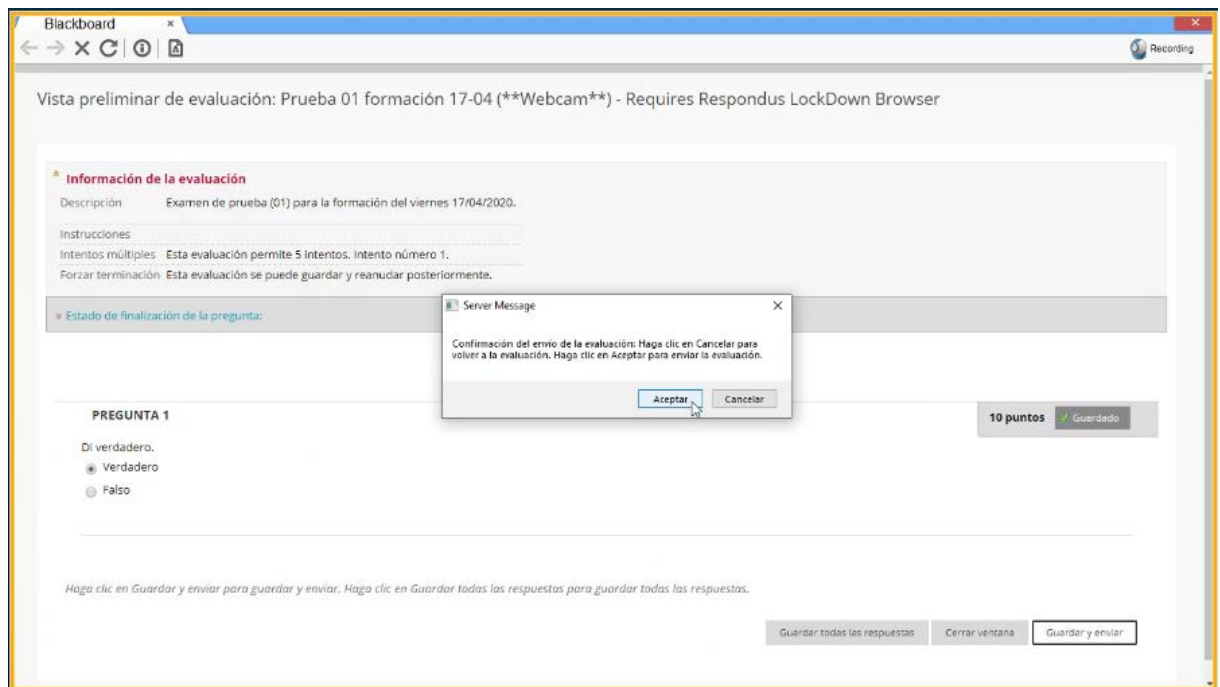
Blackboard ×

Recording

Vista preliminar de evaluación: Prueba 01 formación 17-04 (**Webcam**) - Requires Respondus LockDown Browser

* Información de la evaluación

| | |
|---|---|
| Descripción | Examen de prueba (01) para la formación del viernes 17/04/2020. |
| Instrucciones | |
| Intentos múltiples | Esta evaluación permite 5 intentos. Intento número 1. |
| Forzar terminación | Esta evaluación se puede guardar y reanudar posteriormente. |

» Estado de finalización de la pregunta:

Server Message ×

Confirmación del envío de la evaluación: Haga clic en Cancelar para volver a la evaluación. Haga clic en Aceptar para enviar la evaluación.

Aceptar Cancelar

PREGUNTA 1

10 puntos ✓ Guardado

Di verdadero.

Verdadero

Falso

Haga clic en Guardar y enviar para guardar y enviar. Haga clic en Guardar todas las respuestas para guardar todas las respuestas.

Guardar todas las respuestas Cerrar ventana Guardar y enviar